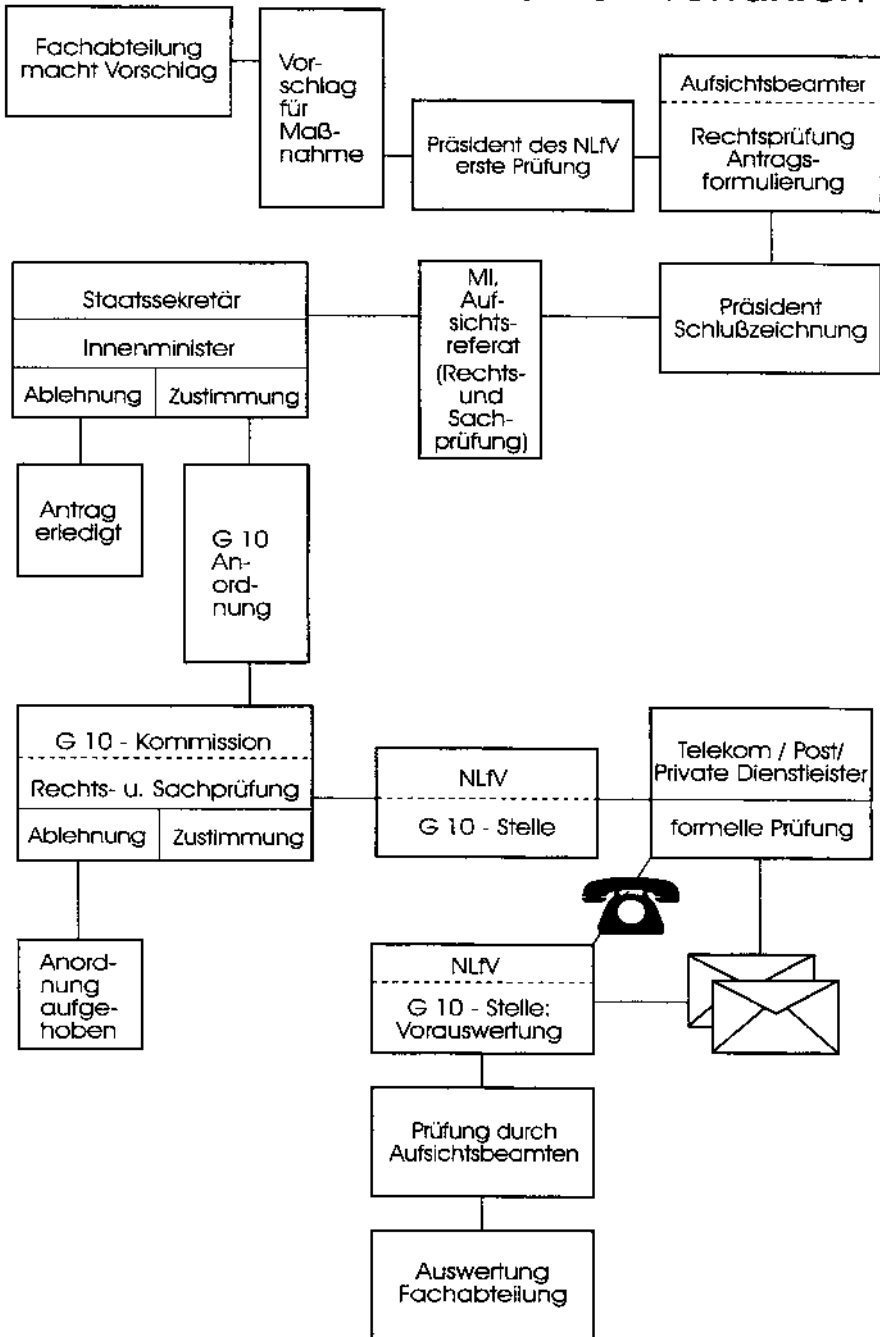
Fachabteilung macht Vorschlag

Vorschlag für Maßnahme

Präsident des NLfV erste Prüfung

Aufsichtsbeamter

Rechtsprüfung Antragsformulierung

Präsident Schlußzeichnung

MI, Aufsichtsreferat (Rechts- und Sachprüfung)

Staatssekretär

Innenminister

Ablehnung | Zustimmung

Antrag erledigt

G 10 Anordnung

G 10 - Kommission

Rechts- u. Sachprüfung

Ablehnung | Zustimmung

NLfV

G 10 - Stelle

Telekom / Post/ Private Dienstleister

formelle Prüfung

Anordnung aufgehoben

NLfV

G 10 - Stelle: Vorauswertung

Prüfung durch Aufsichtsbeamten

Auswertung Fachabteilung